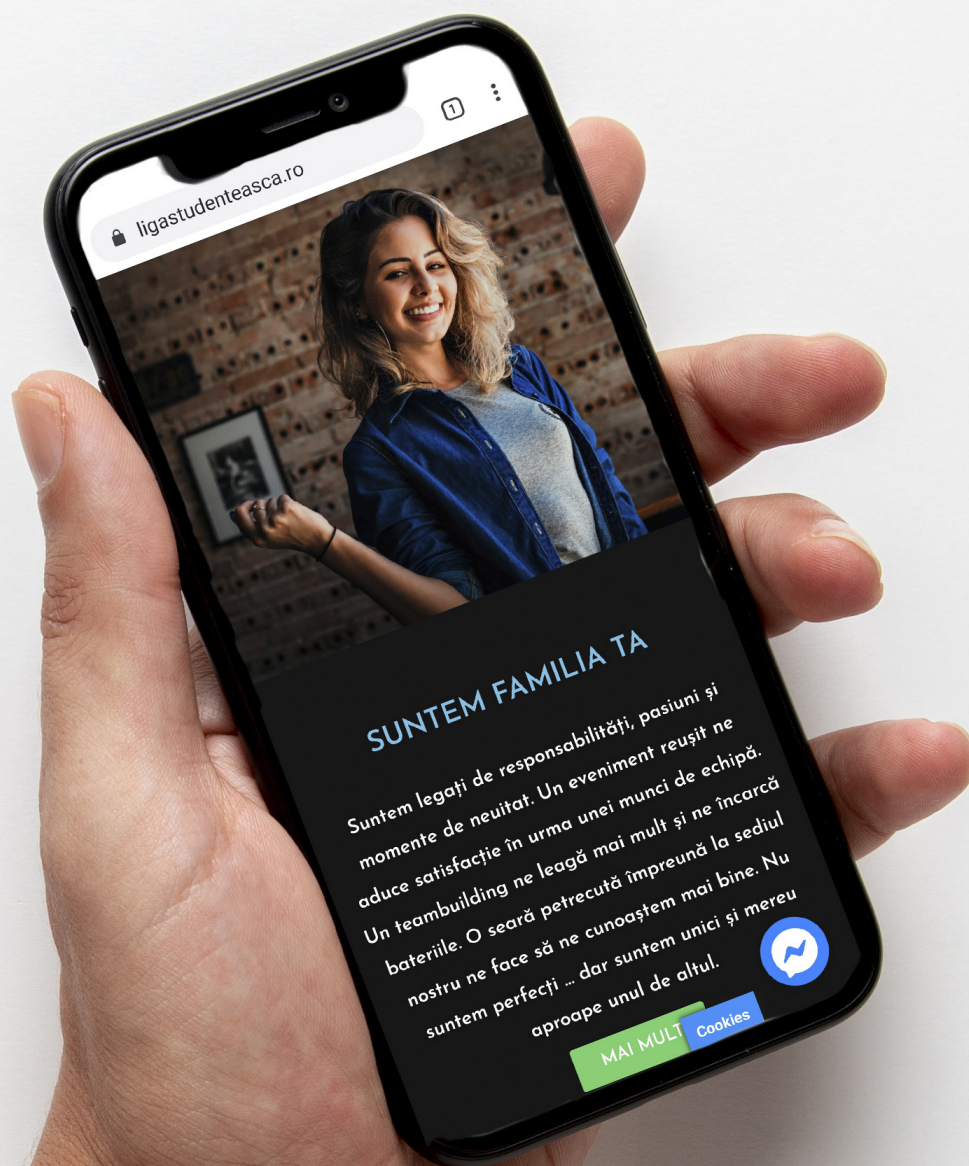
ligastudenteasca.ro

1

SUNTEM FAMILIA TA

Suntem legați de responsabilități, pasiuni și momente de neuitat. Un eveniment reușit ne aduce satisfacție în urma unei munci de echipă. Un teambuilding ne leagă mai mult și ne încarcă bateriile. O seară petrecută împreună la sediul nostru ne face să ne cunoaștem mai bine. Nu suntem perfecți ... dar suntem unici și mereu aproape unul de altul.

MAI MULT

Cookies